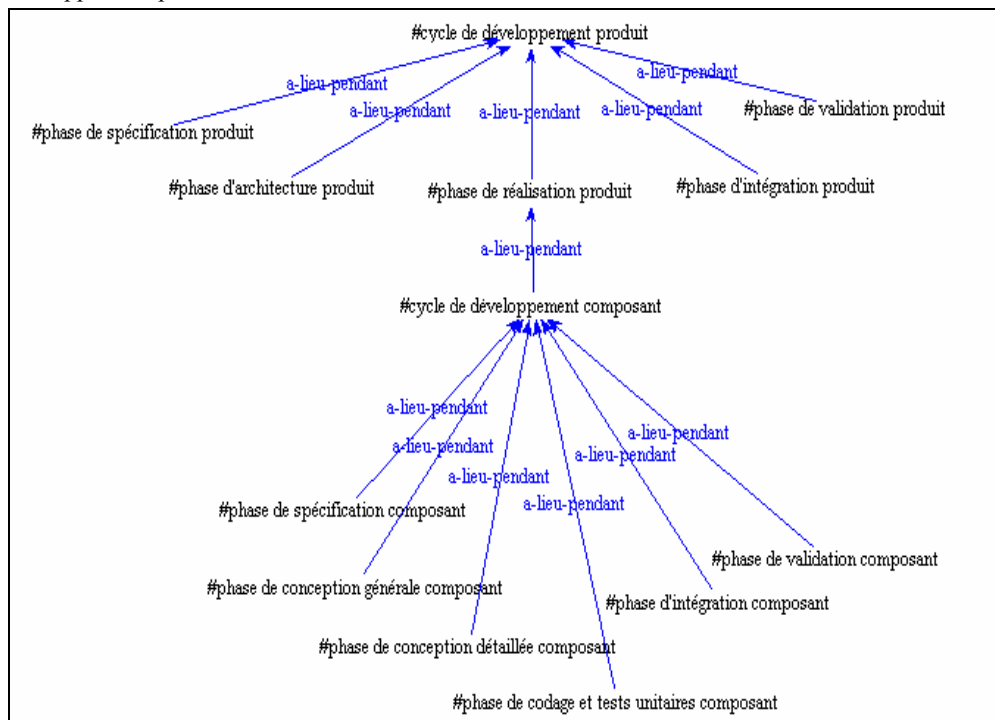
#cycle de développement produit

a-lieu-pendant

a-lieu-pendant

a-lieu-pendant

a-lieu-pendant

a-lieu-pendant

#phase de spécification produit

#phase de validation produit

#phase d'architecture produit

#phase de réalisation produit

#phase d'intégration produit

a-lieu-pendant

#cycle de développement composant

a-lieu-pendant

a-lieu-pendant

a-lieu-pendant

a-lieu-pendant

a-lieu-pendant

a-lieu-pendant

#phase de spécification composant

#phase de validation composant

#phase de conception générale composant

#phase d'intégration composant

#phase de conception détaillée composant

#phase de codage et tests unitaires composant